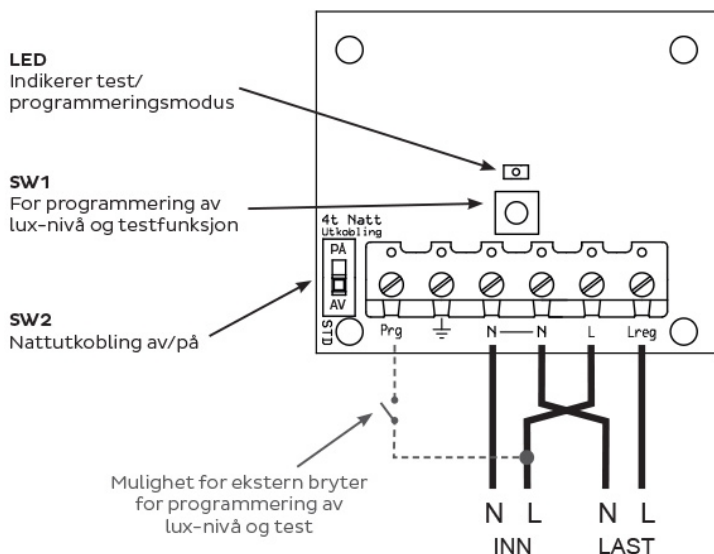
LED
Indikerer test/ programmeringsmodus

SW1
For programmering av lux-nivå og testfunksjon

SW2
Nattutkobling av/på

4t Natt
Utkobling
PÅ
AV
STD

Prg
N — N
L
Lreg

Mulighet for ekstern bryter for programmering av lux-nivå og test

N L
INN

N L
LAST